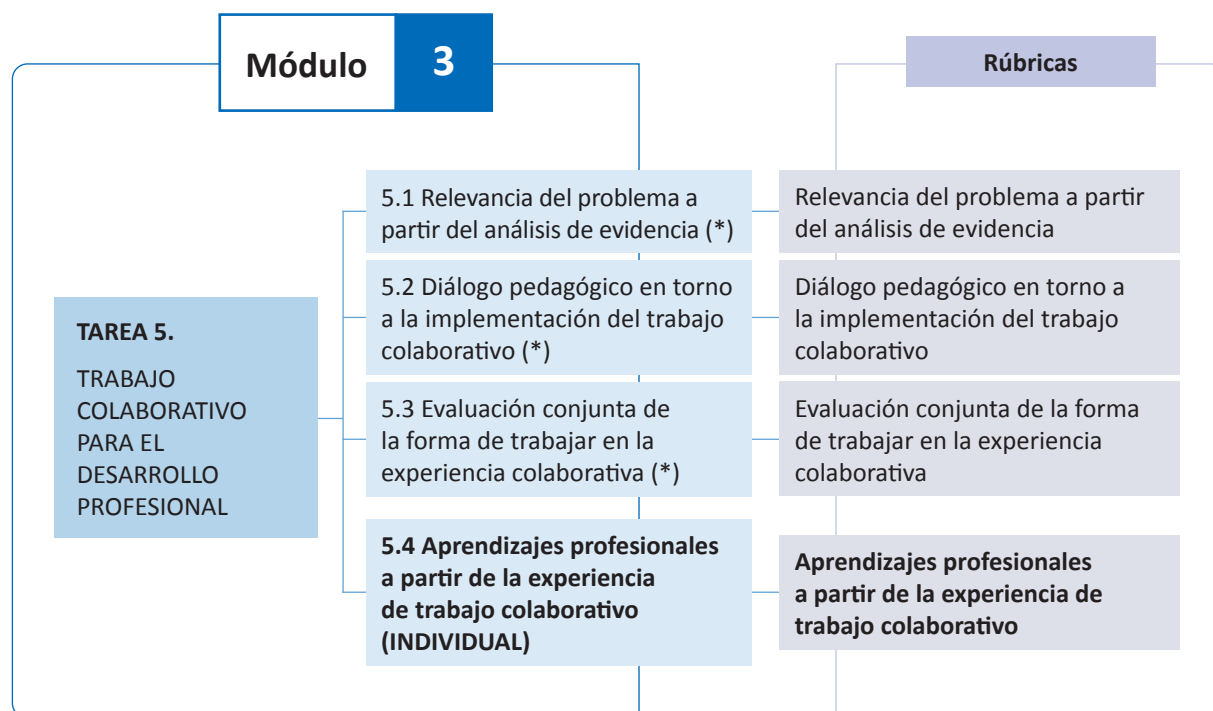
Módulo 3

Rúbricas

TAREA 5.

TRABAJO COLABORATIVO PARA EL DESARROLLO PROFESIONAL

5.1 Relevancia del problema a partir del análisis de evidencia (*)

Relevancia del problema a partir del análisis de evidencia

5.2 Diálogo pedagógico en torno a la implementación del trabajo colaborativo (*)

Diálogo pedagógico en torno a la implementación del trabajo colaborativo

5.3 Evaluación conjunta de la forma de trabajar en la experiencia colaborativa (*)

Evaluación conjunta de la forma de trabajar en la experiencia colaborativa

5.4 Aprendizajes profesionales a partir de la experiencia de trabajo colaborativo (INDIVIDUAL)

Aprendizajes profesionales a partir de la experiencia de trabajo colaborativo